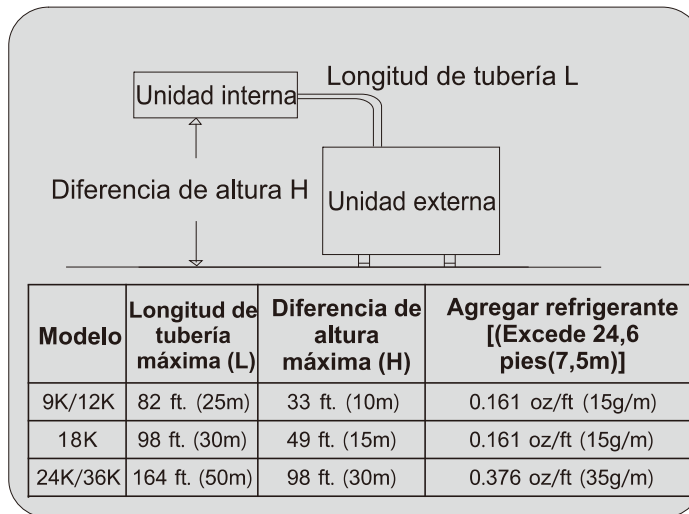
Longitud de tubería L

Unidad interna

Diferencia de altura H

Unidad externa

| Modelo | Longitud de tubería máxima (L) | Diferencia de altura máxima (H) | Agregar refrigerante [(Excede 24,6 pies(7,5m)] |
|---|---|---|---|
| 9K/12K | 82 ft. (25m) | 33 ft. (10m) | 0.161 oz/ft (15g/m) |
| 18K | 98 ft. (30m) | 49 ft. (15m) | 0.161 oz/ft (15g/m) |
| 24K/36K | 164 ft. (50m) | 98 ft. (30m) | 0.376 oz/ft (35g/m) |